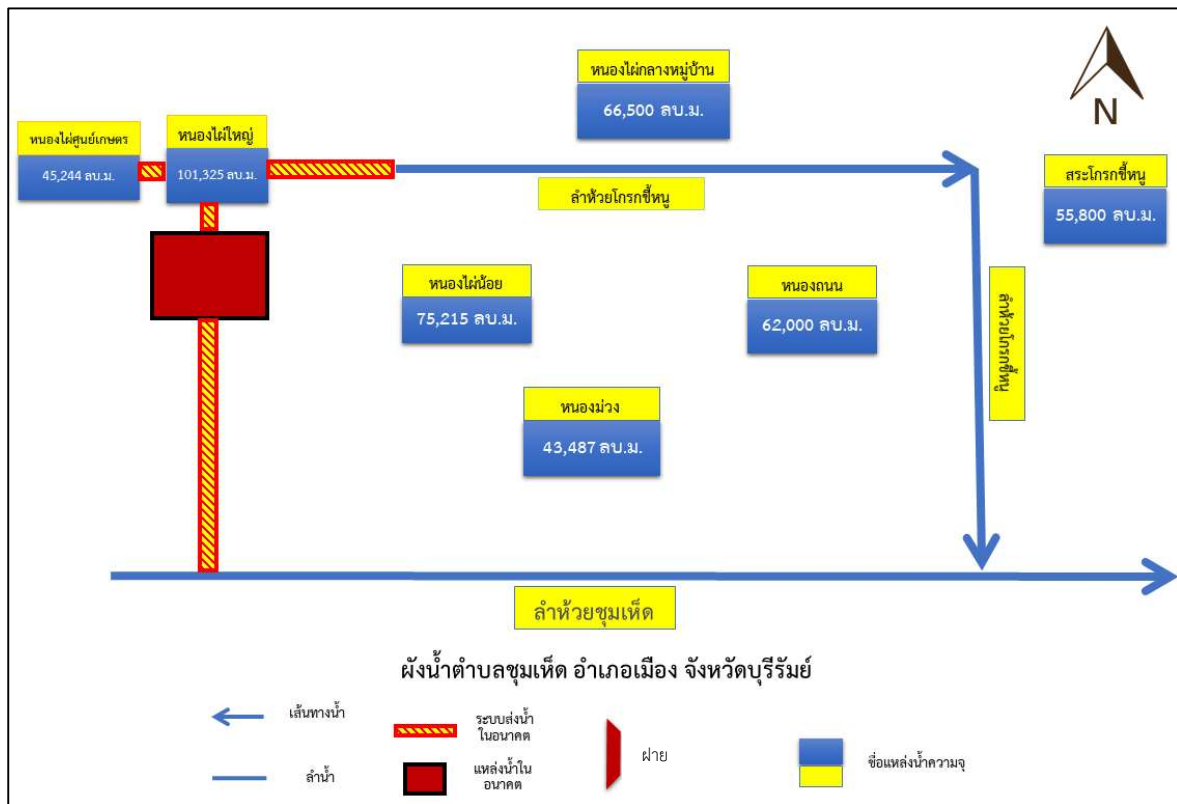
N

หนองไผ่กลางหมู่บ้าน
66,500 ลบ.ม.

หนองไผ่ศูนย์เกษตร
45,244 ลบ.ม.

หนองไผ่ใหญ่
101,325 ลบ.ม.

ลำห้วยโกรกขี้หนู

สระโกรกขี้หนู
55,800 ลบ.ม.

หนองไผ่น้อย
75,215 ลบ.ม.

หนองถนน
62,000 ลบ.ม.

ลำห้วยโกรกขี้หนู

หนองม่วง
43,487 ลบ.ม.

ลำห้วยชุมเห็ด

ผังน้ำตำบลชุมเห็ด อำเภอเมือง จังหวัดบุรีรัมย์

เส้นทางน้ำ

ระบบส่งน้ำในอนาคต

ฝาย

ชื่อแหล่งน้ำความจุ

ลำน้ำ

แหล่งน้ำในอนาคต